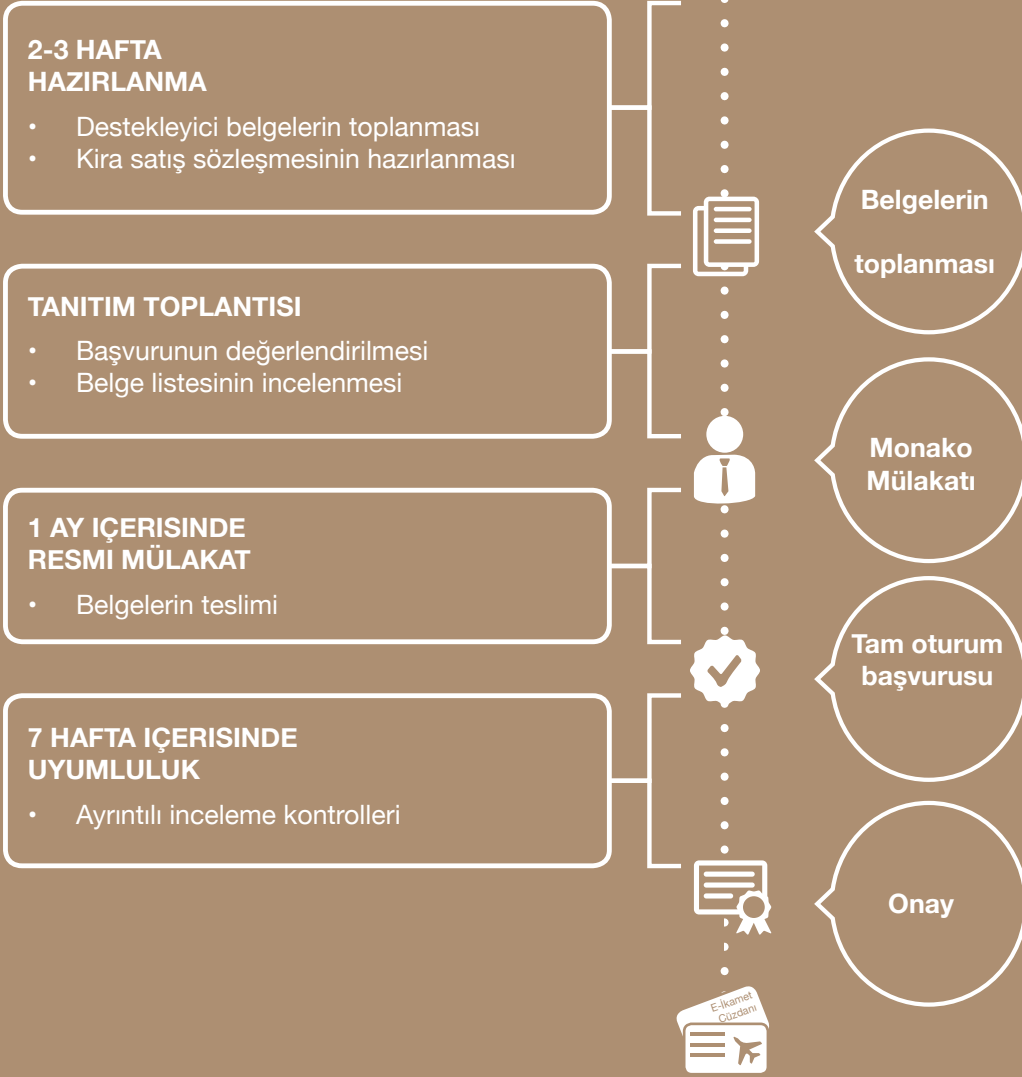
2-3 HAFTA
HAZIRLANMA

• Destekleyici belgelerin toplanması
• Kira satış sözleşmesinin hazırlanması

Belgelerin

toplanması

TANITIM TOPLANTISI

• Başvurunun değerlendirilmesi
• Belge listesinin incelenmesi

Monako
Mülakatı

1 AY IÇERISINDE
RESMI MÜLAKAT

• Belgelerin teslimi

Tam oturum
başvurusu

7 HAFTA IÇERISINDE
UYUMLULUK

• Ayrıntılı inceleme kontrolleri

Onay

E-İkamet
Cüzdanı